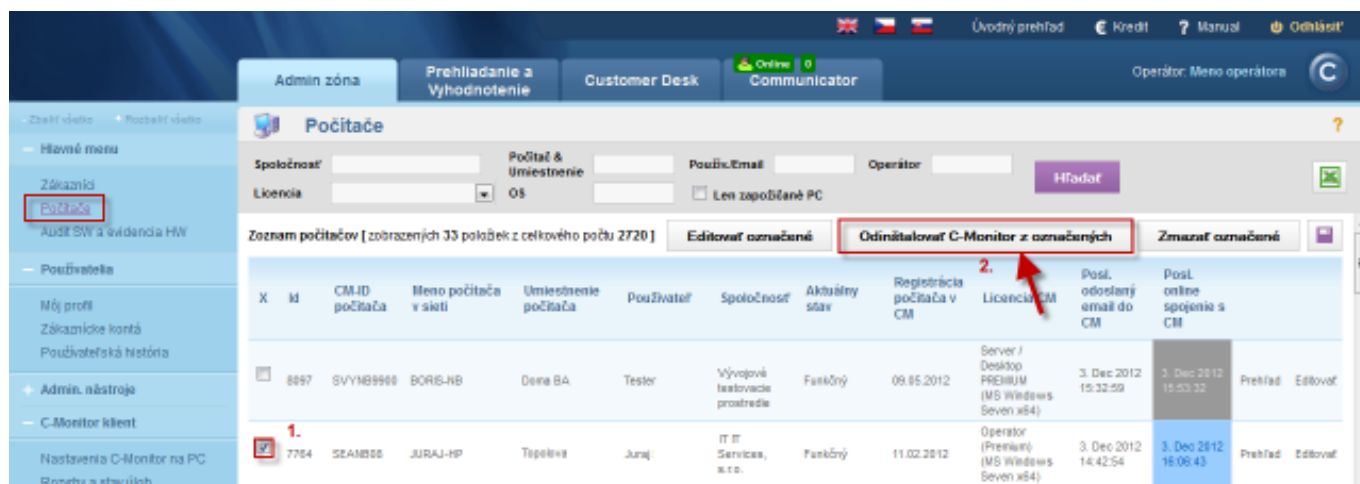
Úvodný prehľad | Kredit | ? Manual | Odhlásiť

Admin zóna | Prehliadanie a Vyhodnotenie | Customer Desk | Online 0 Communicator

Operátor: Meno operátora

- Zbaliť všetko + Rozbaliť všetko

— Hlavné menu

Zákazníci
Počítače
Audit SW a evidencia HW

— Používatelia

Môj profil
Zákaznícke kontá
Používateľská história

+ Admin. nástroje

— C-Monitor klient

Nastavenia C-Monitor na PC
Reporty a stav úloh

Počítače

?

Spoločnosť | Počítač & Umiestnenie | Použív./Email | Operátor

Hľadať

Licencia | OS | Len zapožičané PC

Zoznam počítačov [ zobrazených 33 položiek z celkového počtu 2720 ]

Editovať označené | Odinštalovať C-Monitor z označených | Zmazať označené

2.

| X | Id | CM-ID počítača | Meno počítača v sieti | Umiestnenie počítača | Používateľ | Spoločnosť | Aktuálny stav | Registrácia počítača v CM | Licencia CM | Posl. odoslaný email do CM | Posl. online spojenie s CM | | |
|---|---|---|---|---|---|---|---|---|---|---|---|---|---|
| | 8097 | SVYNB9900 | BORIS-NB | Doma BA | Tester | Vývojové testovacie prostredie | Funkčný | 09.05.2012 | Server / Desktop PREMIUM (MS Windows Seven x64) | 3. Dec 2012 15:32:59 | 3. Dec 2012 15:53:32 | Prehľad | Editovať |
| 1. | 7764 | SEANB08 | JURAJ-HP | Topoľova | Juraj | IT IT Services, s.r.o. | Funkčný | 11.02.2012 | Operator (Premium) (MS Windows Seven x64) | 3. Dec 2012 14:42:54 | 3. Dec 2012 16:06:43 | Prehľad | Editovať |